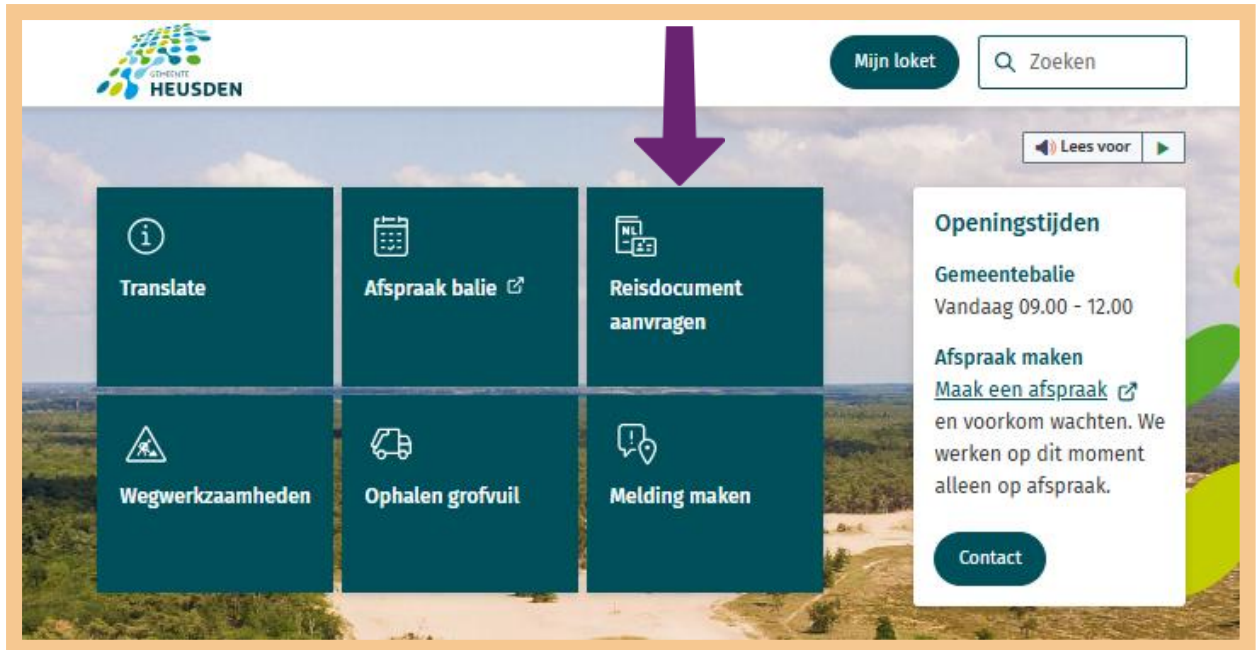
GEMEENTE HEUSDEN

Mijn loket

Zoeken

Lees voor

Translate

Afspraak balie

Reisdocument aanvragen

Wegwerkzaamheden

Ophalen grofvuil

NL

Melding maken

Openingstijden

Gemeentebalie
Vandaag 09.00 - 12.00

Afspraak maken
Maak een afspraak en voorkom wachten. We werken op dit moment alleen op afspraak.

Contact